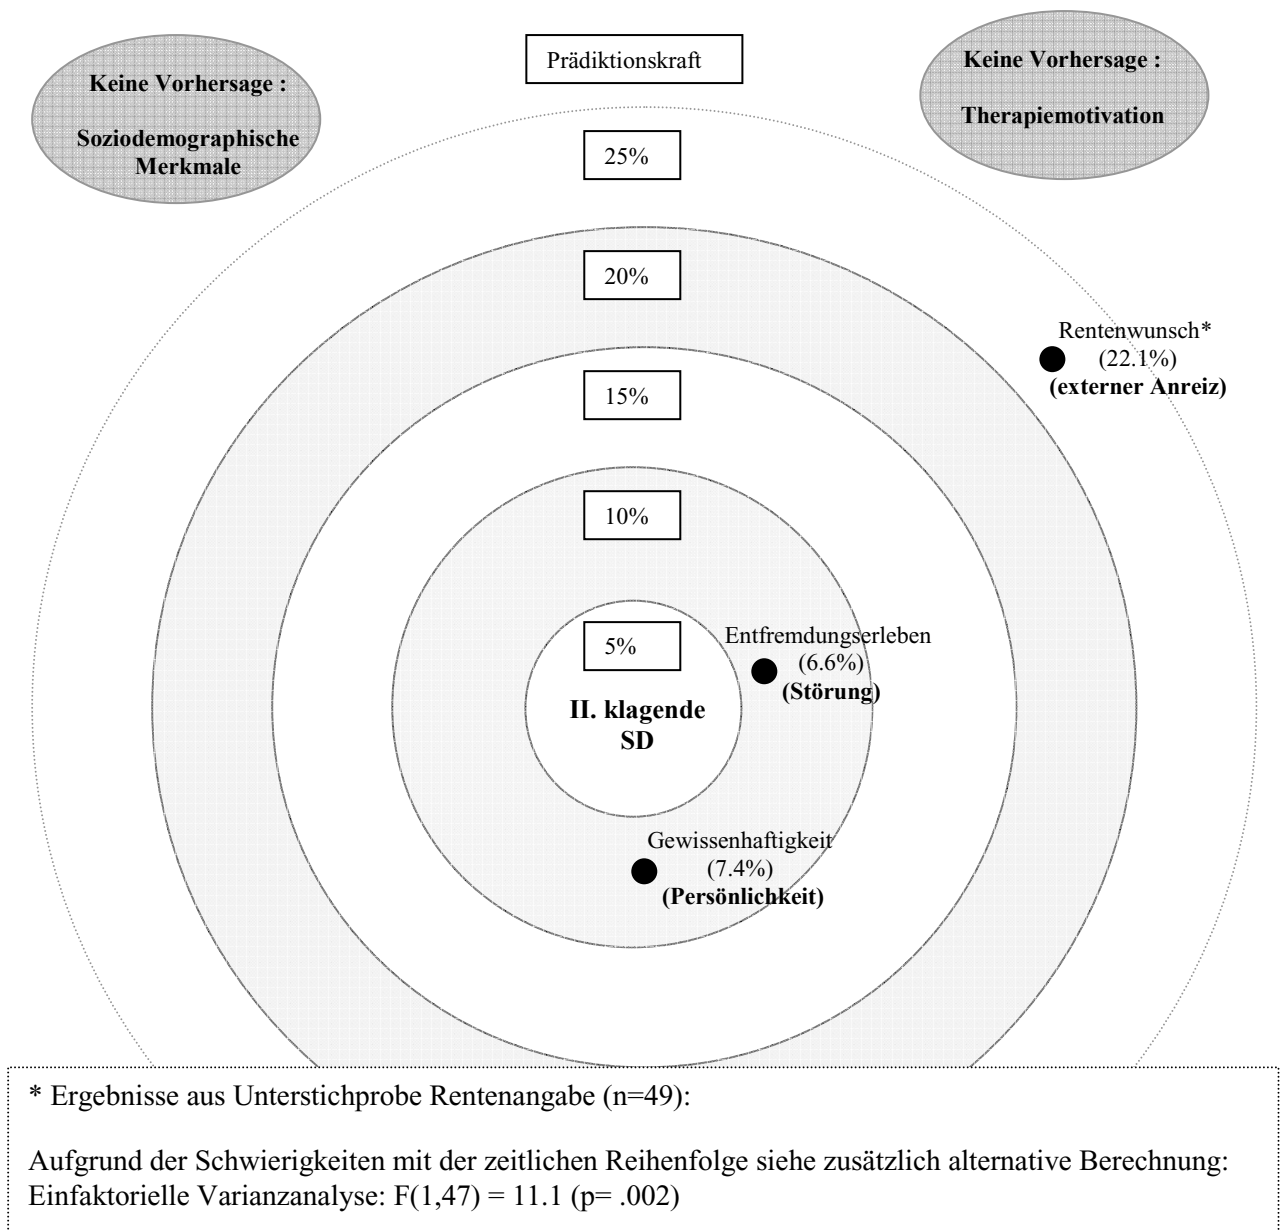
Keine Vorhersage :

Soziodemographische Merkmale

Prädiktionskraft

Keine Vorhersage :

Therapiemotivation

25%

20%

Rentenwunsch*
(22.1%)
(externer Anreiz)

15%

10%

5%

Entfremdungserleben
(6.6%)
(Störung)

II. klagende SD

Gewissenhaftigkeit
(7.4%)
(Persönlichkeit)

* Ergebnisse aus Unterstichprobe Rentenangabe (n=49):

Aufgrund der Schwierigkeiten mit der zeitlichen Reihenfolge siehe zusätzlich alternative Berechnung: Einfaktorielle Varianzanalyse: F(1,47) = 11.1 (p= .002)